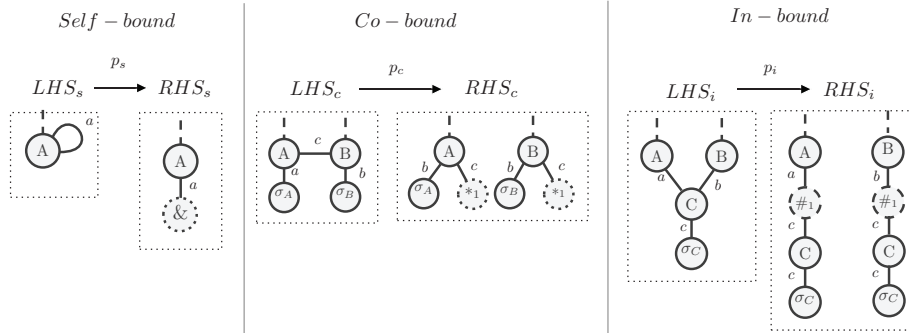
$Self-bound$

$p_s$

$LHS_s$ $RHS_s$

$a$

A

A

$a$

&

$Co-bound$

$p_c$

$LHS_c$ $RHS_c$

$c$

A B

$a$ $b$

$\sigma_A$ $\sigma_B$

A B

$b$ $c$ $b$ $c$

$\sigma_A$ $*_1$ $\sigma_B$ $*_1$

$In-bound$

$p_i$

$LHS_i$ $RHS_i$

A B

$a$ $b$

C

$c$

$\sigma_C$

A B

$a$ $b$

$\#_1$ $\#_1$

$c$ $c$

C C

$c$ $c$

$\sigma_C$ $\sigma_C$